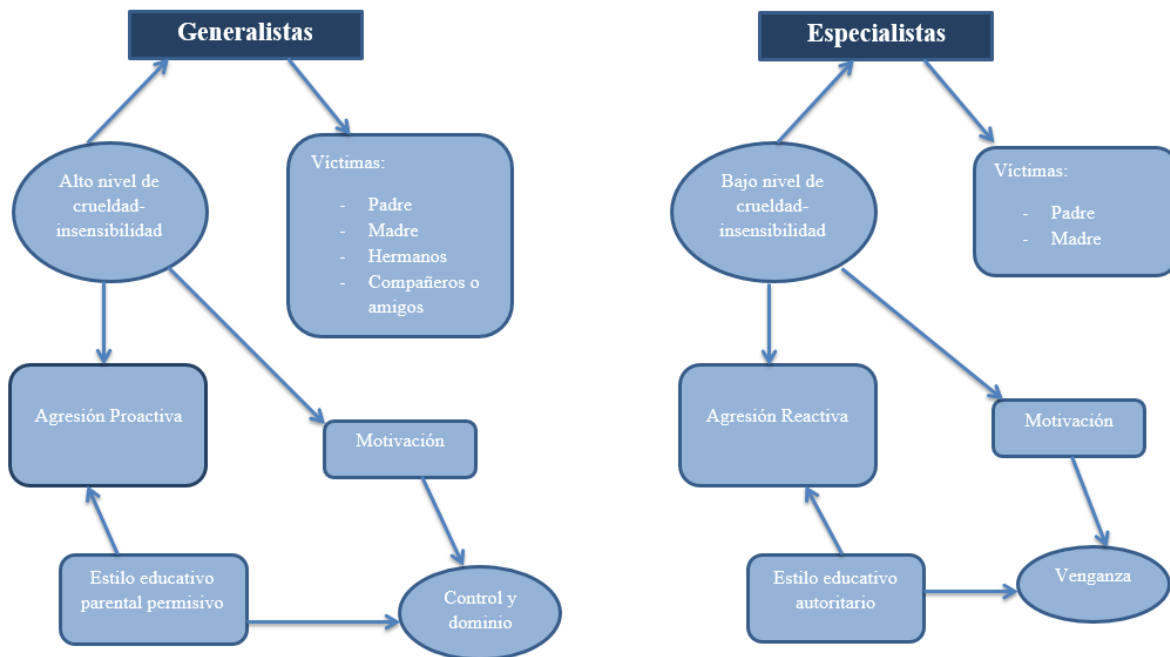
Generalistas

Alto nivel de crueldad-insensibilidad

Víctimas:

- Padre
- Madre
- Hermanos
- Compañeros o amigos

Agresión Proactiva

Motivación

Estilo educativo parental permisivo

Control y dominio

Especialistas

Bajo nivel de crueldad-insensibilidad

Víctimas:

- Padre
- Madre

Agresión Reactiva

Motivación

Estilo educativo autoritario

Venganza